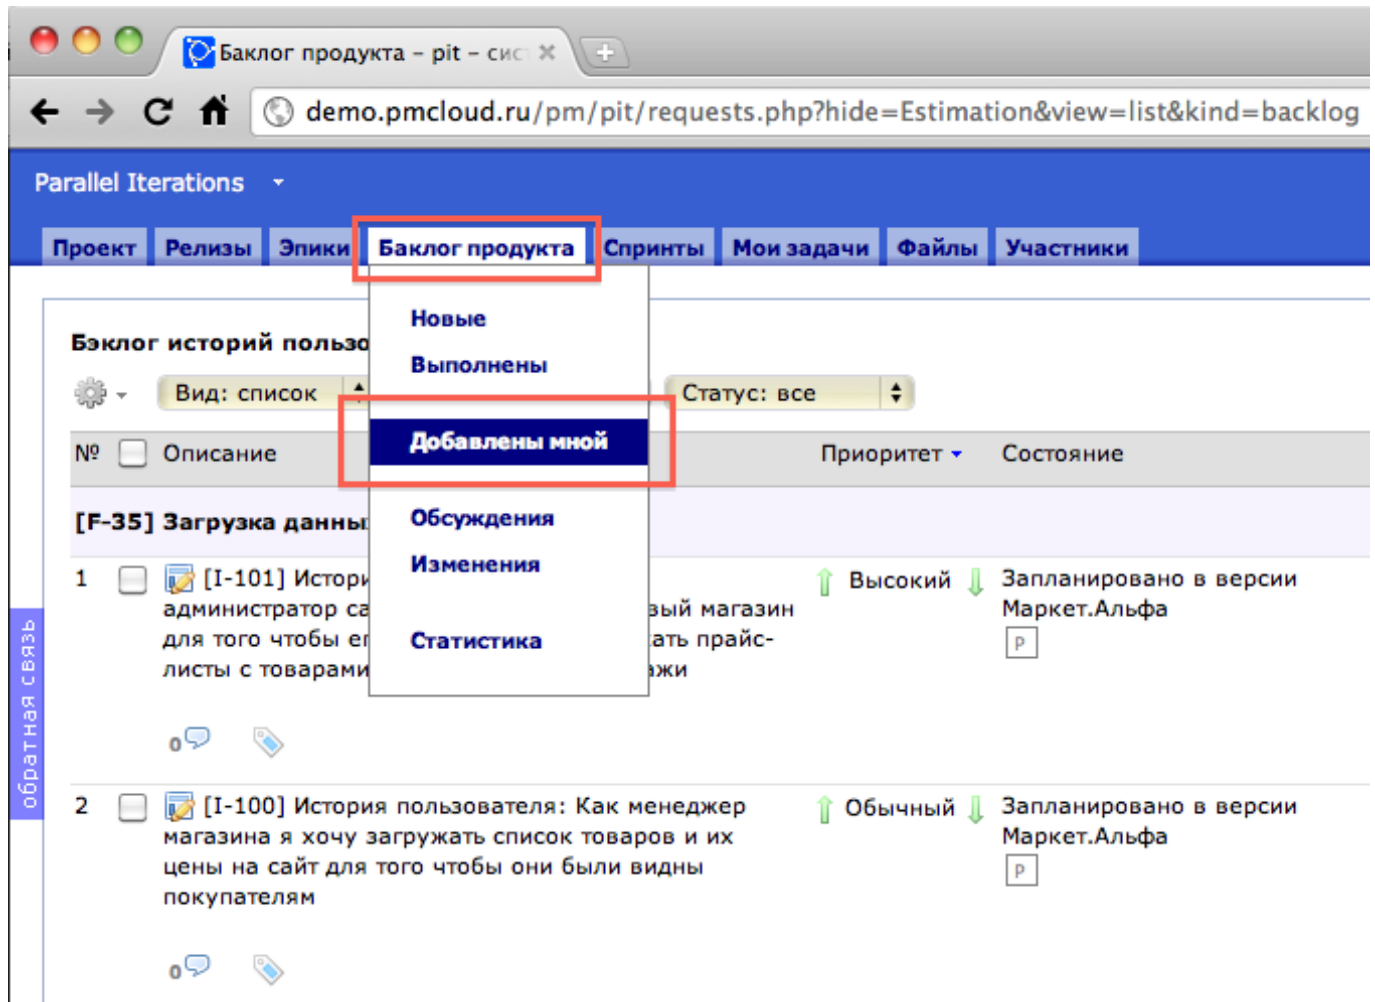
Баклог продукта – pit – сис

demo.pmcloud.ru/pm/pit/requests.php?hide=Estimation&view=list&kind=backlog

Parallel Iterations

Проект | Релизы | Эпики | Баклог продукта | Спринты | Мои задачи | Файлы | Участники

Новые
Выполнены
Добавлены мной
Обсуждения
Изменения
Статистика

Бэклог историй пользо

Вид: список

Статус: все

№ Описание Приоритет Состояние

[F-35] Загрузка данны

1 [I-101] Истори администратор са для того чтобы ег листы с товарами ый магазин ать прайс- ажи

Высокий

Запланировано в версии Маркет.Альфа

P

0

2 [I-100] История пользователя: Как менеджер магазина я хочу загружать список товаров и их цены на сайт для того чтобы они были видны покупателям

Обычный

Запланировано в версии Маркет.Альфа

P

0

обратная связь